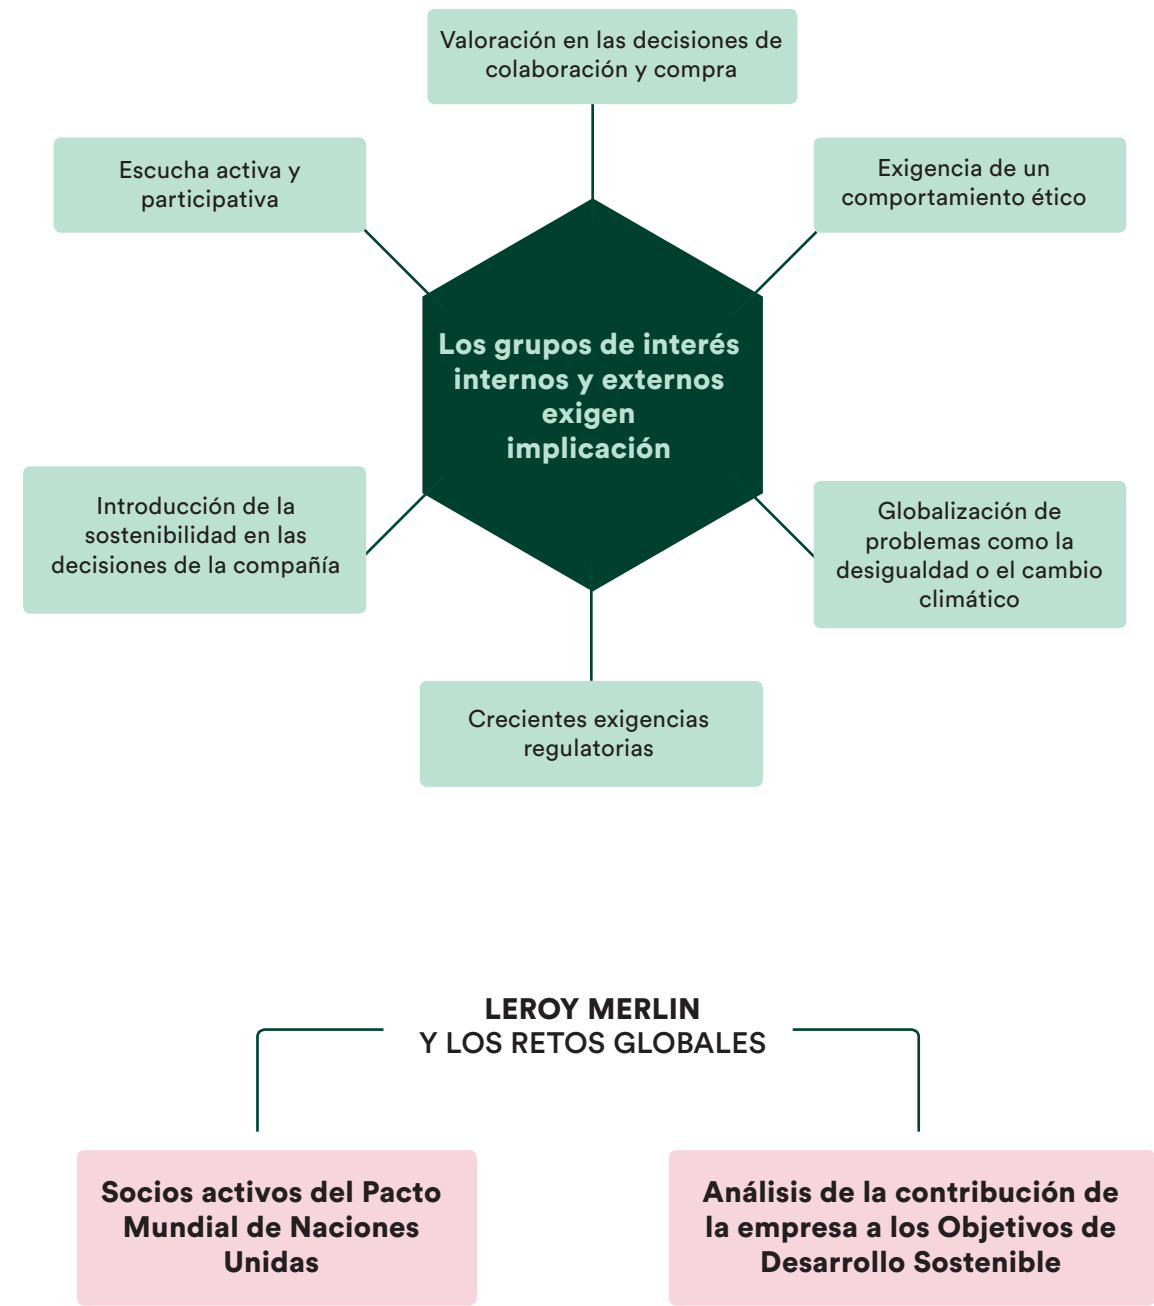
Valoración en las decisiones de colaboración y compra

Escucha activa y participativa

Exigencia de un comportamiento ético

Los grupos de interés internos y externos exigen implicación

Introducción de la sostenibilidad en las decisiones de la compañía

Globalización de problemas como la desigualdad o el cambio climático

Crecientes exigencias regulatorias

LEROY MERLIN
Y LOS RETOS GLOBALES

Socios activos del Pacto Mundial de Naciones Unidas

Análisis de la contribución de la empresa a los Objetivos de Desarrollo Sostenible